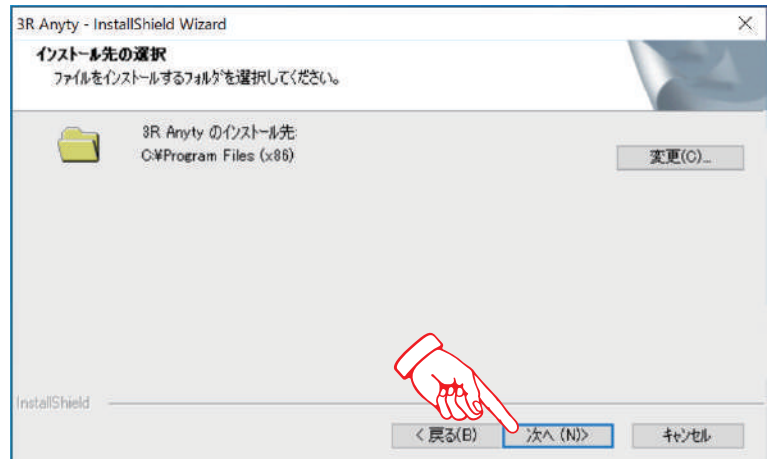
3R Anyty - InstallShield Wizard

インストール先の選択

ファイルをインストールするフォルダを選択してください。

3R Anyty のインストール先:
C:¥Program Files (x86)

変更(C)...

InstallShield

< 戻る(B)

次へ (N)>

キャンセル